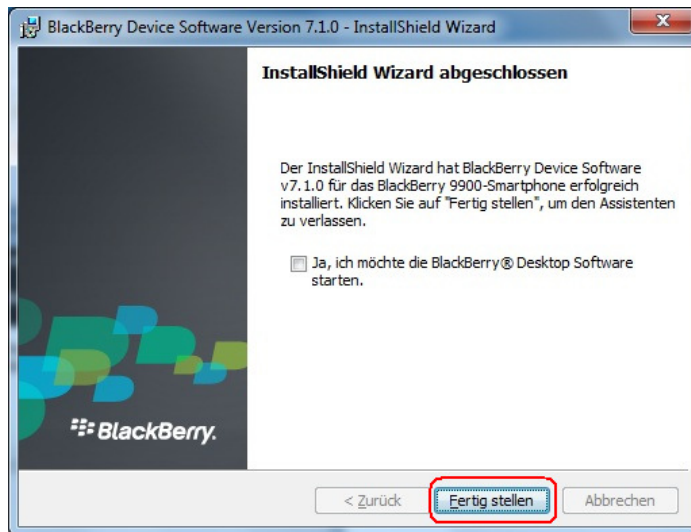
BlackBerry Device Software Version 7.1.0 - InstallShield Wizard

InstallShield Wizard abgeschlossen

Der InstallShield Wizard hat BlackBerry Device Software v7.1.0 für das BlackBerry 9900-Smartphone erfolgreich installiert. Klicken Sie auf "Fertig stellen", um den Assistenten zu verlassen.

Ja, ich möchte die BlackBerry® Desktop Software starten.

BlackBerry.

< Zurück | Fertig stellen | Abbrechen